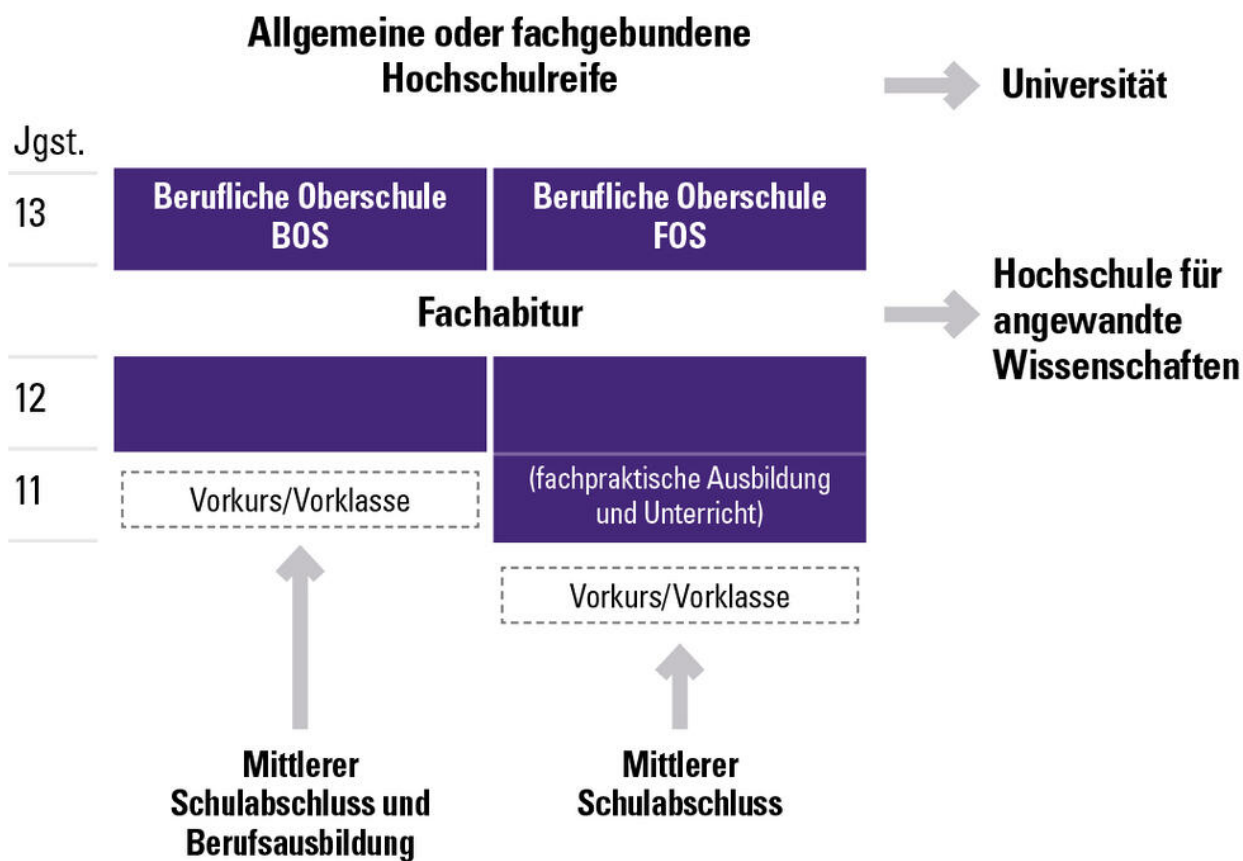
Allgemeine oder fachgebundene Hochschulreife

Universität

Jgst.

13

Berufliche Oberschule BOS

Berufliche Oberschule FOS

Hochschule für angewandte Wissenschaften

Fachabitur

12

11

Vorkurs/Vorklasse

(fachpraktische Ausbildung und Unterricht)

Vorkurs/Vorklasse

Mittlerer Schulabschluss und Berufsausbildung

Mittlerer Schulabschluss